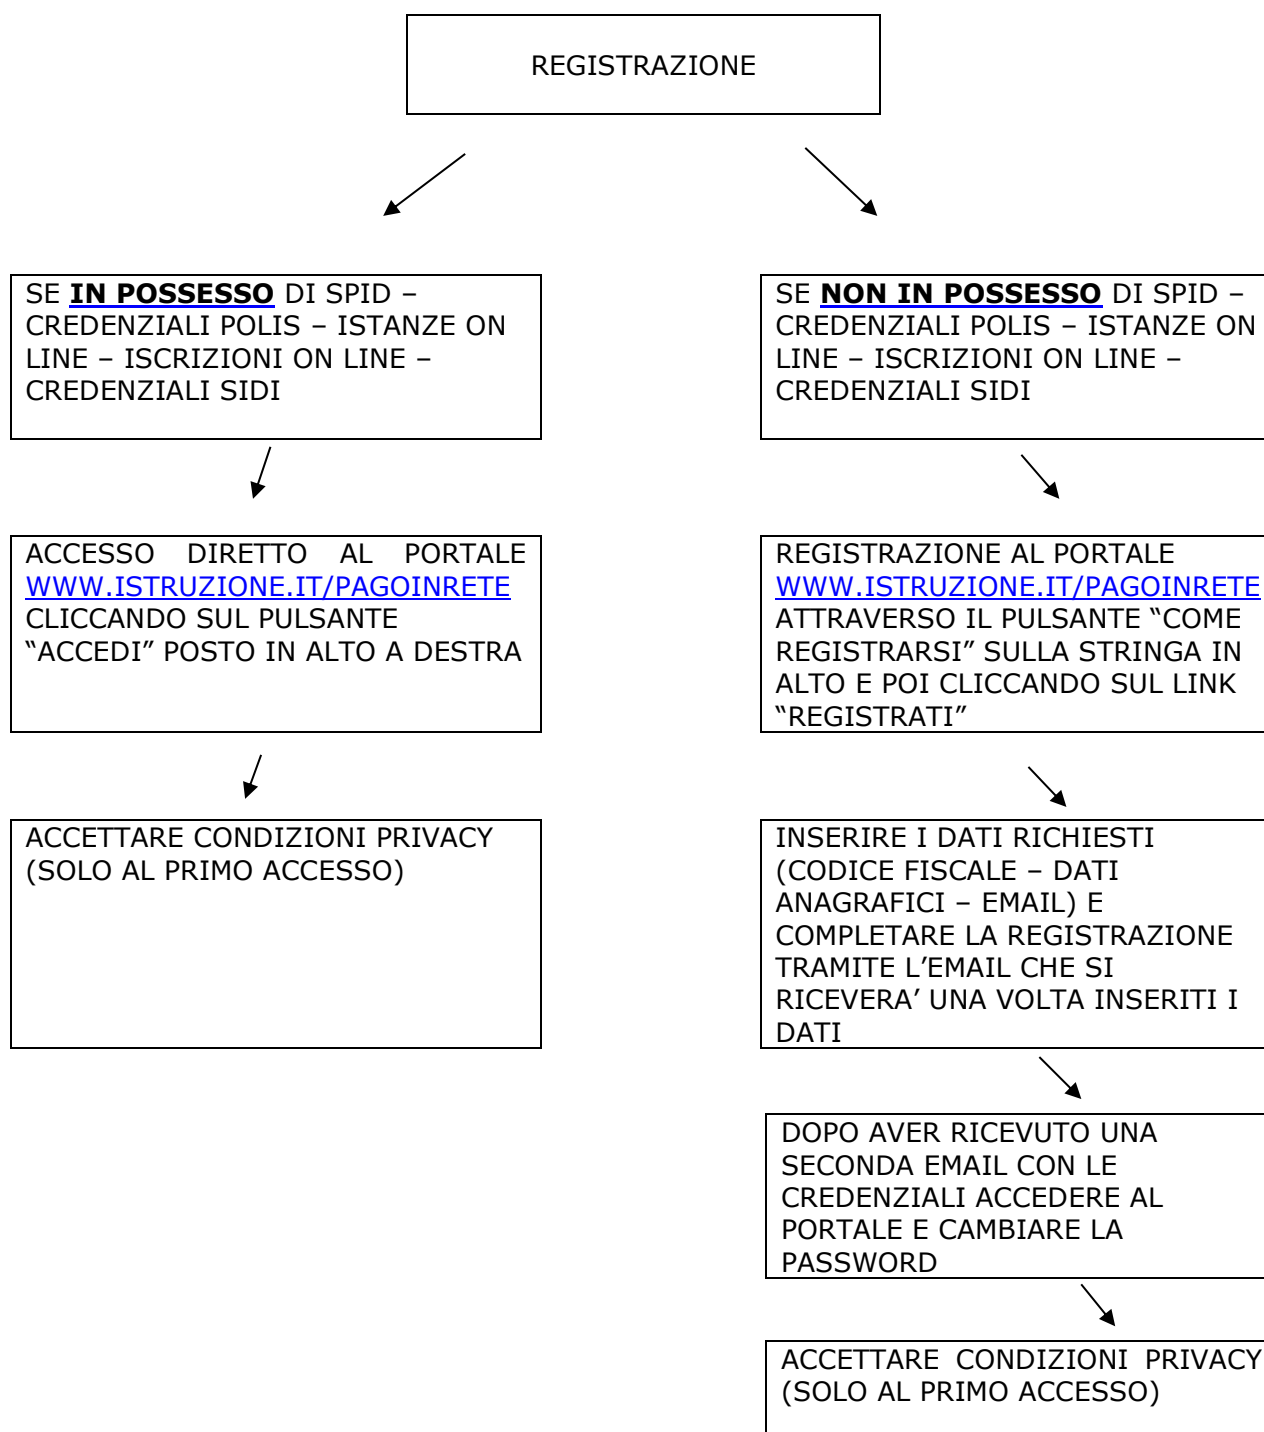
REGISTRAZIONE

SE **IN POSSESSO** DI SPID – CREDENZIALI POLIS – ISTANZE ON LINE – ISCRIZIONI ON LINE – CREDENZIALI SIDI

ACCESSO DIRETTO AL PORTALE WWW.ISTRUZIONE.IT/PAGOINRETE CLICCANDO SUL PULSANTE "ACCEDI" POSTO IN ALTO A DESTRA

ACCETTARE CONDIZIONI PRIVACY (SOLO AL PRIMO ACCESSO)

SE **NON IN POSSESSO** DI SPID – CREDENZIALI POLIS – ISTANZE ON LINE – ISCRIZIONI ON LINE – CREDENZIALI SIDI

REGISTRAZIONE AL PORTALE WWW.ISTRUZIONE.IT/PAGOINRETE ATTRAVERSO IL PULSANTE "COME REGISTRARSI" SULLA STRINGA IN ALTO E POI CLICCANDO SUL LINK "REGISTRATI"

INSERIRE I DATI RICHIESTI (CODICE FISCALE – DATI ANAGRAFICI – EMAIL) E COMPLETARE LA REGISTRAZIONE TRAMITE L'EMAIL CHE SI RICEVERA' UNA VOLTA INSERITI I DATI

DOPO AVER RICEVUTO UNA SECONDA EMAIL CON LE CREDENZIALI ACCEDERE AL PORTALE E CAMBIARE LA PASSWORD

ACCETTARE CONDIZIONI PRIVACY (SOLO AL PRIMO ACCESSO)